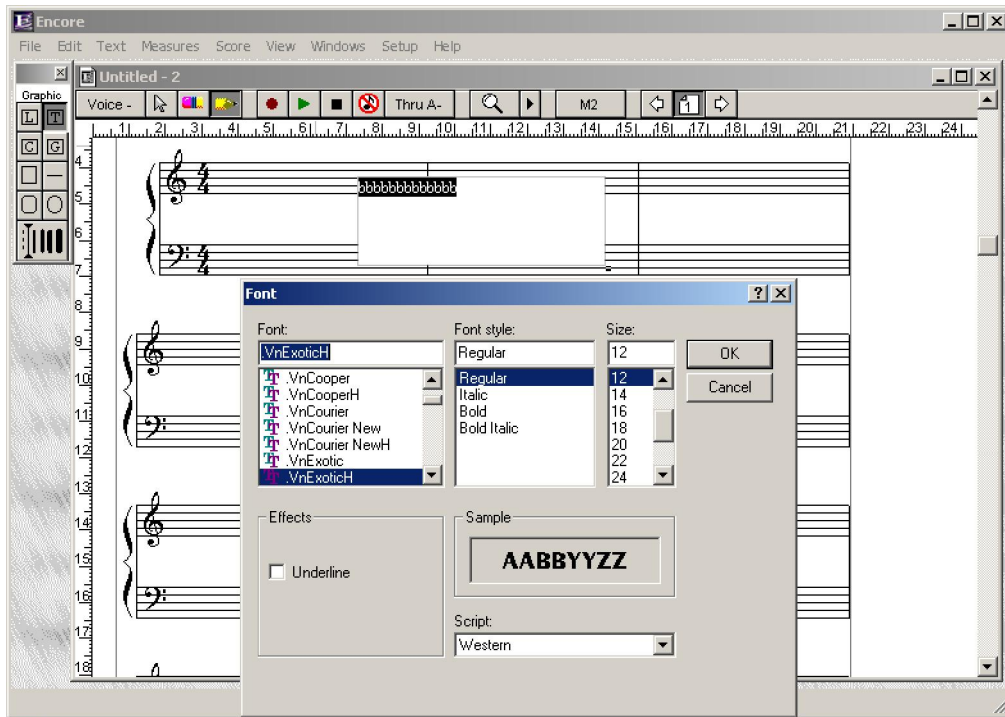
Encore
File Edit Text Measures Score View Windows Setup Help
Graphic
L T
C G
Untitled - 2
Voice - Thru A- M2 1
1 2 3 4 5 6 7 8 9 10 11 12 13 14 15 16 17 18 19 20 21 22 23 24
4 5 6 7 8 9 10 11 12 13 14 15 16 17 18
bbbbbbbbbbbbbb
Font
? X
Font:
.VnExoticH
.VnCooper
.VnCooperH
.VnCourier
.VnCourier New
.VnCourier NewH
.VnExotic
.VnExoticH
Font style:
Regular
Regular
Italic
Bold
Bold Italic
Size:
12
12
14
16
18
20
22
24
OK
Cancel
Effects
Underline
Sample
AABBYYZZ
Script:
Western